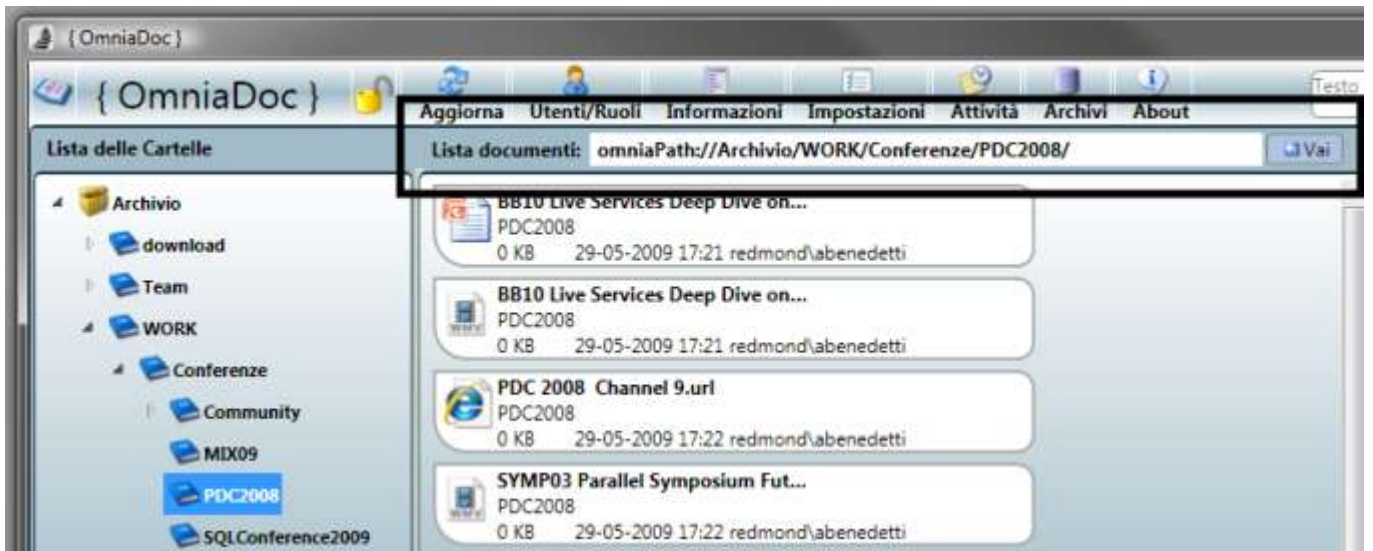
{ OmniaDoc }

{ OmniaDoc }

Aggiorna Utenti/Ruoli Informazioni Impostazioni Attività Archivi About

Testo

Lista delle Cartelle

Lista documenti: omniaPath://Archivio/WORK/Conferenze/PDC2008/

Vai

Archivio
download
Team
WORK
Conferenze
Community
MIX09
PDC2008
SQLConference2009

BB10 Live Services Deep Dive on...
PDC2008
0 KB 29-05-2009 17:21 redmond\abenedetti

BB10 Live Services Deep Dive on...
PDC2008
0 KB 29-05-2009 17:21 redmond\abenedetti

PDC 2008 Channel 9.url
PDC2008
0 KB 29-05-2009 17:22 redmond\abenedetti

SYMP03 Parallel Symposium Fut...
PDC2008
0 KB 29-05-2009 17:22 redmond\abenedetti